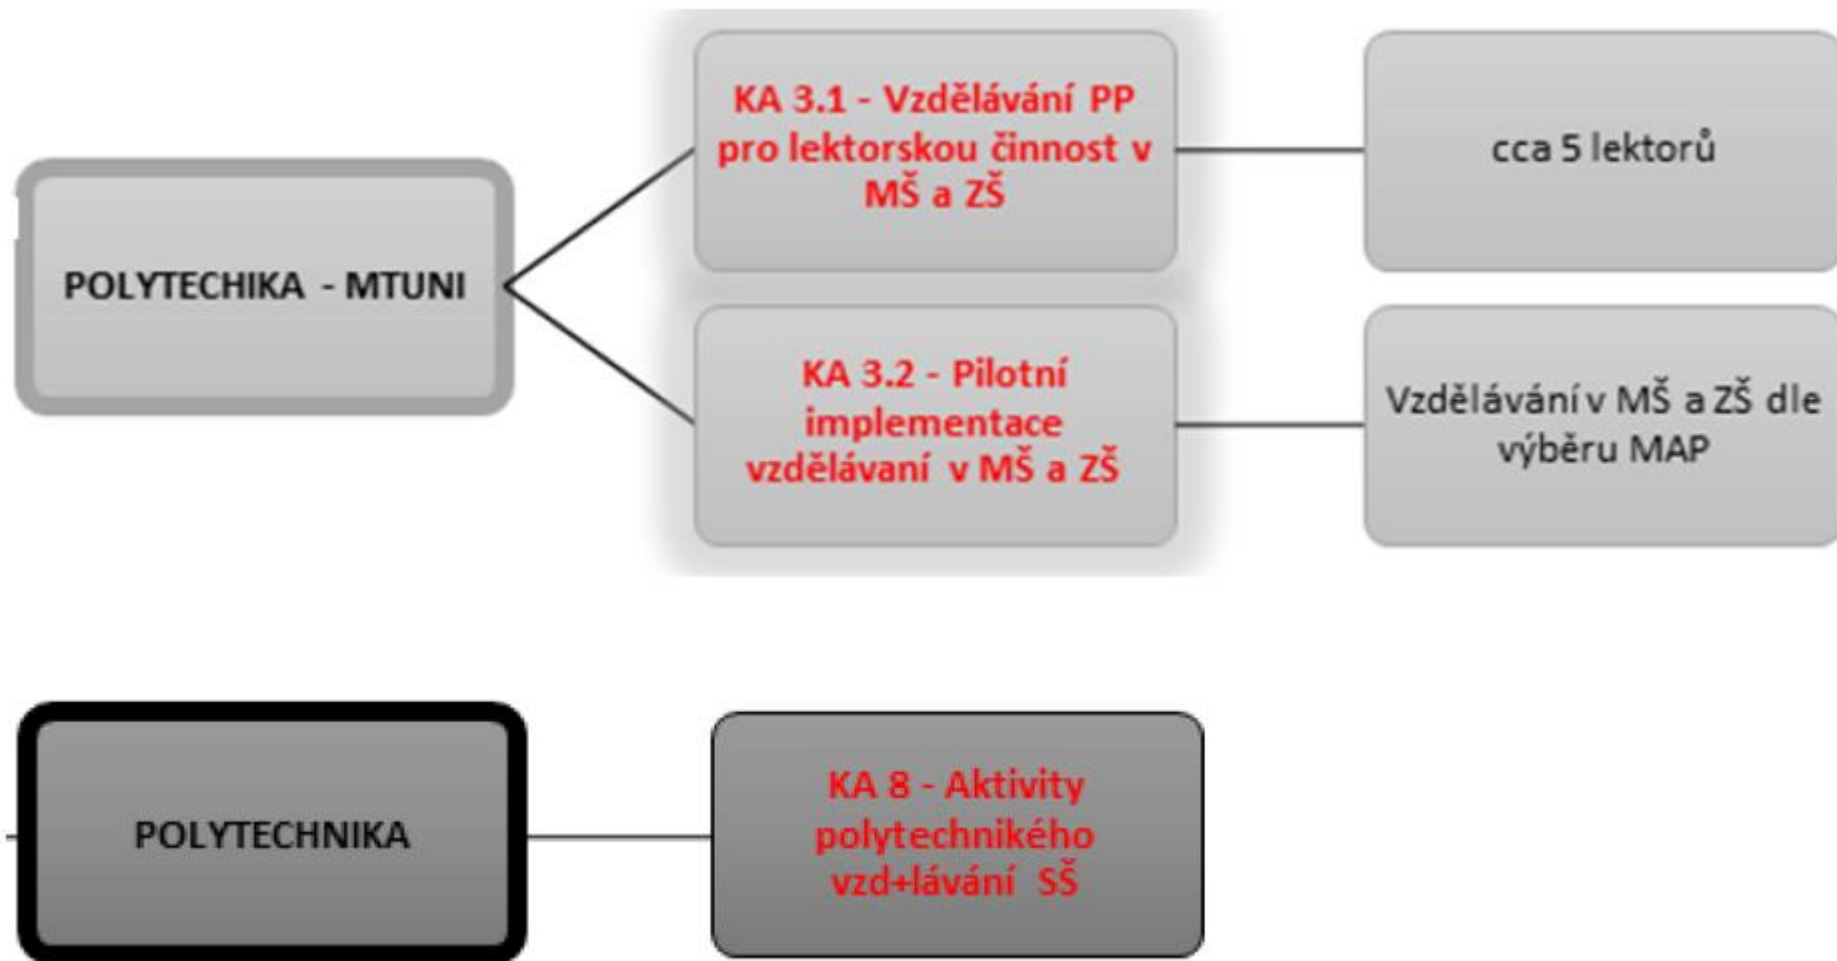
POLYTECHIKA - MTUNI

KA 3.1 - Vzdělávání PP pro lektorskou činnost v MŠ a ZŠ

cca 5 lektorů

KA 3.2 - Pilotní implementace vzdělávaní v MŠ a ZŠ

Vzdělávání v MŠ a ZŠ dle výběru MAP

POLYTECHNIKA

KA 8 - Aktivity polytechnikého vzd+lávání SŠ